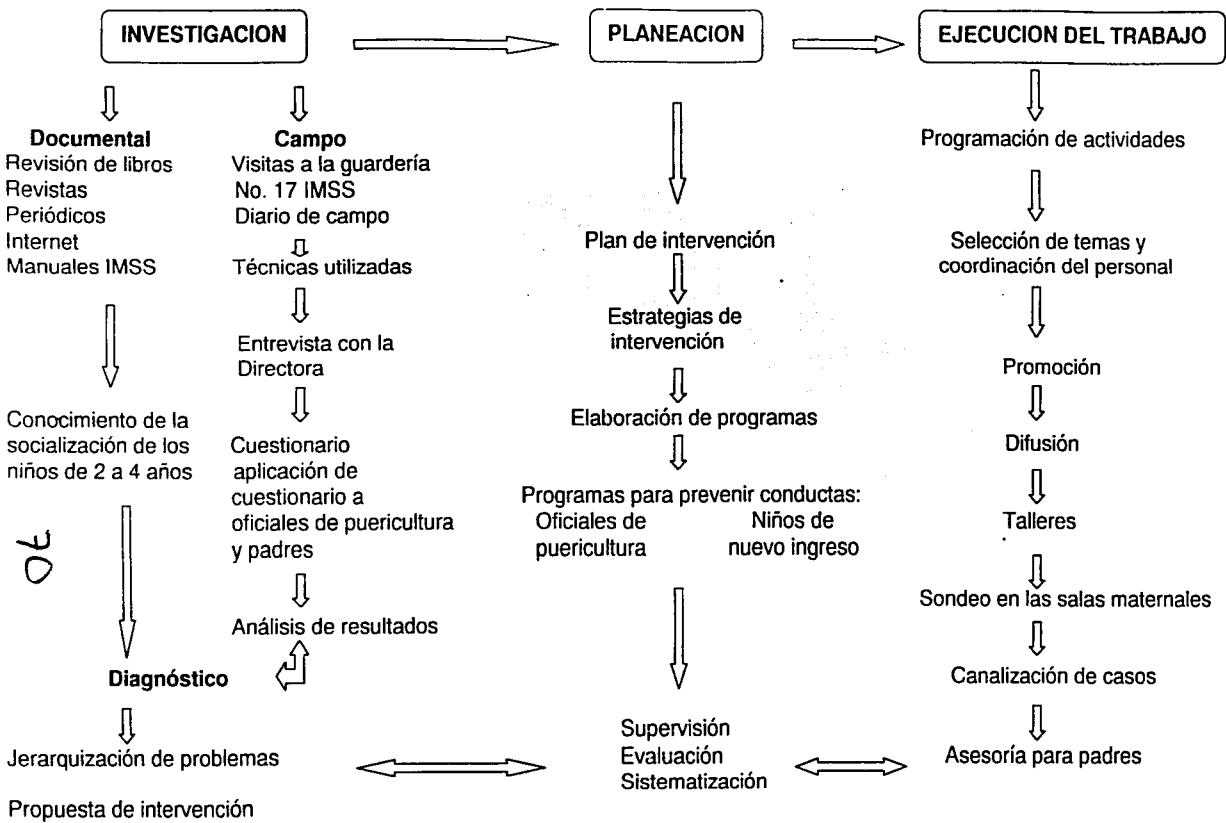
INVESTIGACION

PLANEACION

EJECUCION DEL TRABAJO

Documental
Revisión de libros
Revistas
Periódicos
Internet
Manuales IMSS

Conocimiento de la socialización de los niños de 2 a 4 años

Diagnóstico

Jerarquización de problemas

Propuesta de intervención

Campo
Visitas a la guardería No. 17 IMSS
Diario de campo

Técnicas utilizadas

Entrevista con la Directora

Cuestionario aplicación de cuestionario a oficiales de puericultura y padres

Análisis de resultados

Plan de intervención

Estrategias de intervención

Elaboración de programas

Programas para prevenir conductas:
Oficiales de puericultura
Niños de nuevo ingreso

Supervisión
Evaluación
Sistematización

Programación de actividades

Selección de temas y coordinación del personal

Promoción

Difusión

Talleres

Sondeo en las salas maternales

Canalización de casos

Asesoría para padres

30